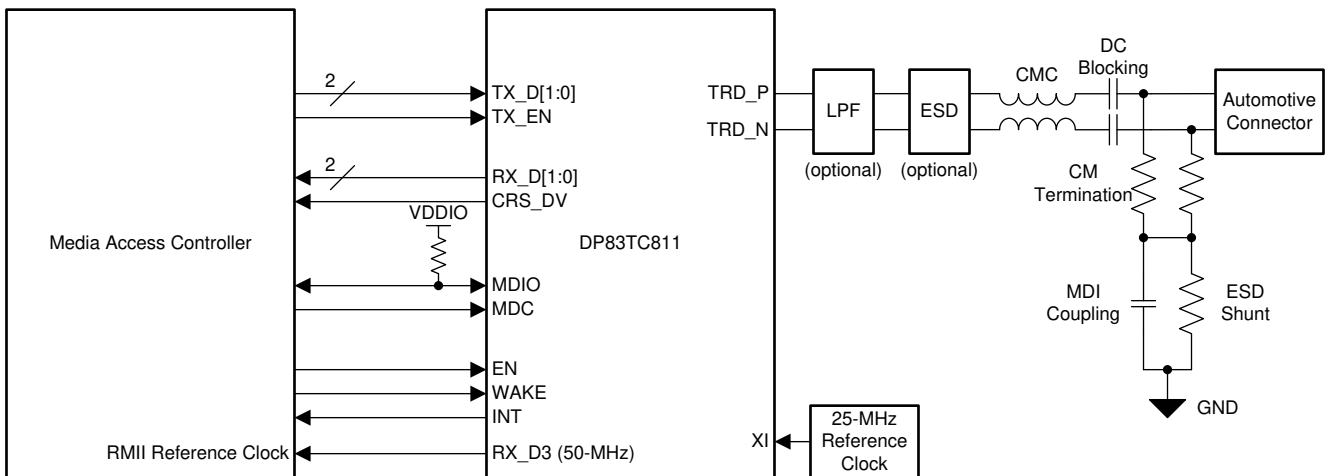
Media Access Controller

2

TX_D[1:0]

TX_EN

2

RX_D[1:0]

CRS_DV

VDDIO

MDIO

MDC

EN

WAKE

INT

RMII Reference Clock

RX_D3 (50-MHz)

DP83TC811

TRD_P

TRD_N

XI

25-MHz Reference Clock

LPF

(optional)

ESD

(optional)

CMC

DC Blocking

Automotive Connector

CM Termination

MDI Coupling

ESD Shunt

GND